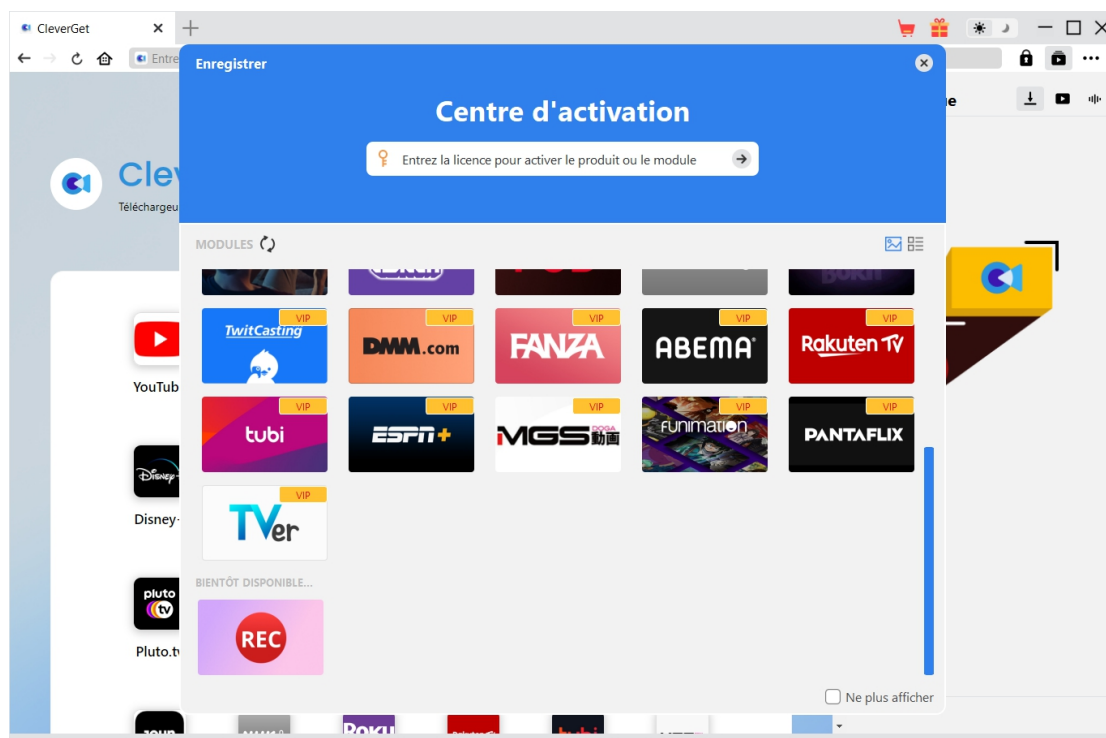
CleverGet ✕ +

Entre

Enregistrer

Centre d'activation

Entrez la licence pour activer le produit ou le module

MODULES

VIP TwitCasting
VIP DMM.com
VIP FANZA
VIP ABEMA
VIP Rakuten TV
VIP tubi
VIP ESPN+
VIP MGS動画
VIP funimation
VIP PANTAFLIX
VIP TVer

BIENTÔT DISPONIBLE...

REC

Ne plus afficher

Clev
Téléchargeu

YouTub
Disney
Disney-
pluto tv
Pluto.tv
Roku
tubi